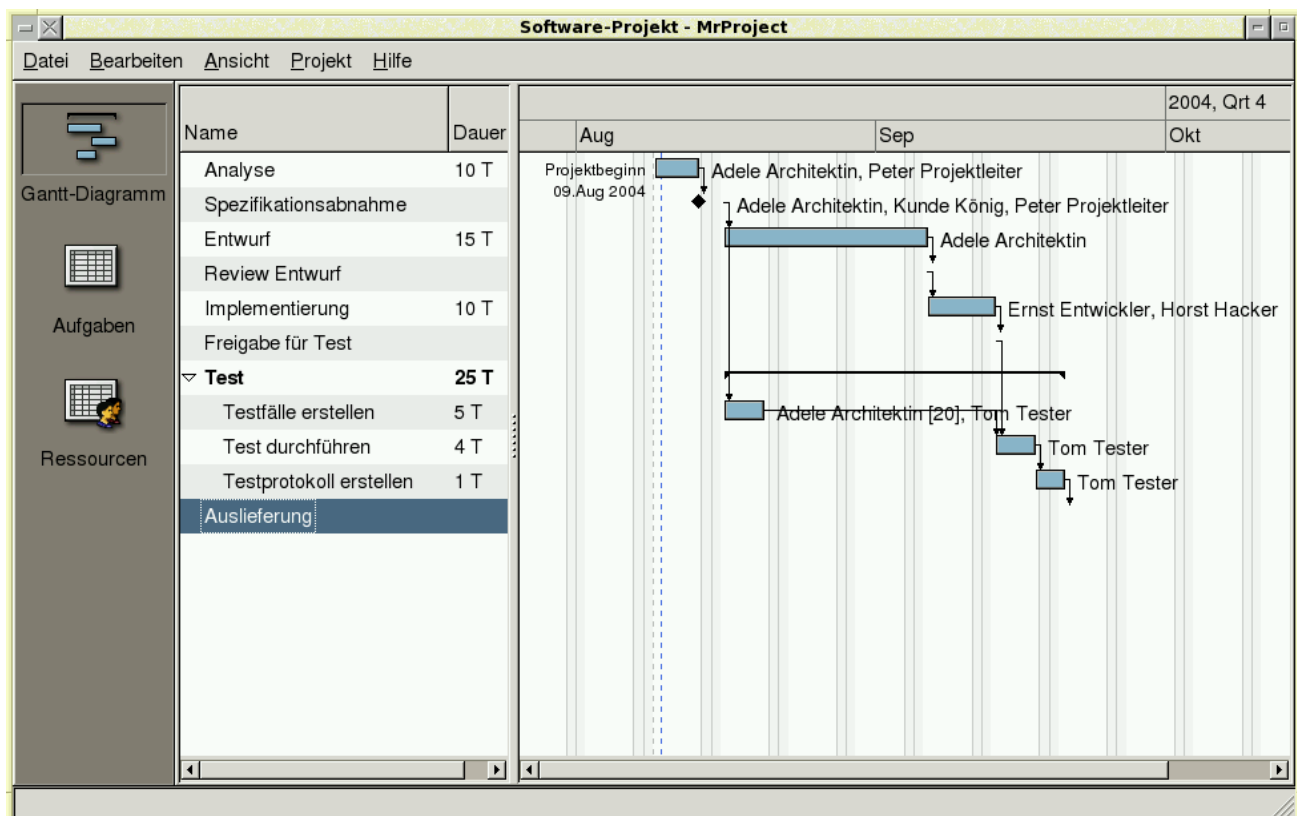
Software-Projekt - MrProject

Datei Bearbeiten Ansicht Projekt Hilfe

Gantt-Diagramm

Aufgaben

Ressourcen

| Name | Dauer |
|---|---|
| Analyse | 10 T |
| Spezifikationsabnahme | |
| Entwurf | 15 T |
| Review Entwurf | |
| Implementierung | 10 T |
| Freigabe für Test | |
| Test | 25 T |
| Testfälle erstellen | 5 T |
| Test durchführen | 4 T |
| Testprotokoll erstellen | 1 T |
| Auslieferung | |

2004, Qrt 4

Aug Sep Okt

Projektbeginn
09.Aug 2004

Adele Architektin, Peter Projektleiter

Adele Architektin, Kunde König, Peter Projektleiter

Adele Architektin

Ernst Entwickler, Horst Hacker

Adele Architektin [20], Tom Tester

Tom Tester

Tom Tester